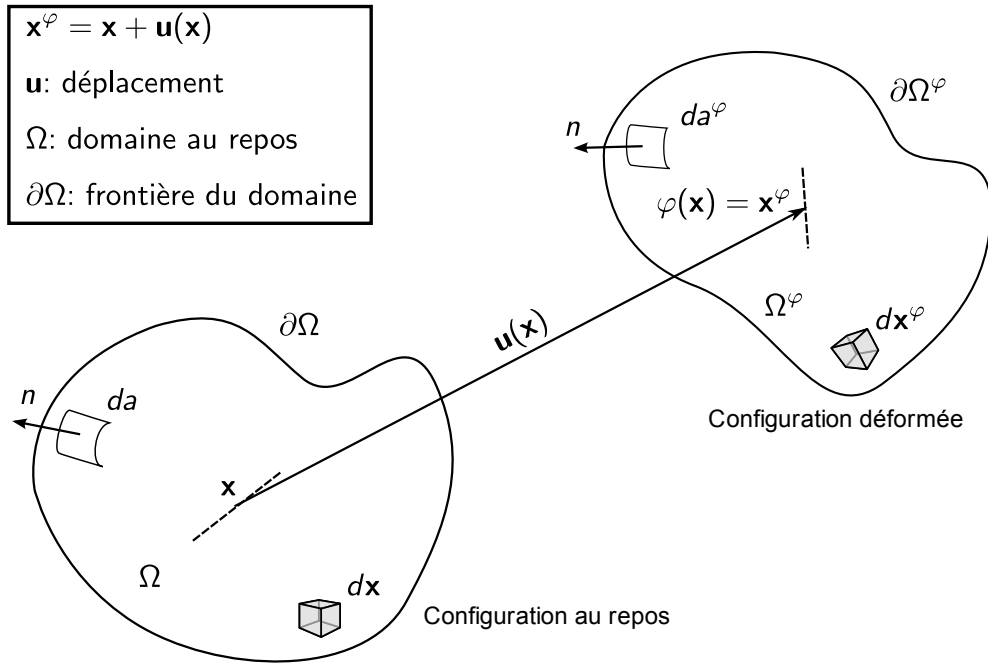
$\mathbf{x}^{\varphi} = \mathbf{x} + \mathbf{u}(\mathbf{x})$

$\mathbf{u}$: déplacement

$\Omega$: domaine au repos

$\partial\Omega$: frontière du domaine

$\partial\Omega^{\varphi}$

$n$

$da^{\varphi}$

$\varphi(\mathbf{x}) = \mathbf{x}^{\varphi}$

$\Omega^{\varphi}$

$d\mathbf{x}^{\varphi}$

$\partial\Omega$

$\mathbf{u}(\mathbf{x})$

$n$

$da$

Configuration déformée

$\mathbf{x}$

$\Omega$

$d\mathbf{x}$

Configuration au repos